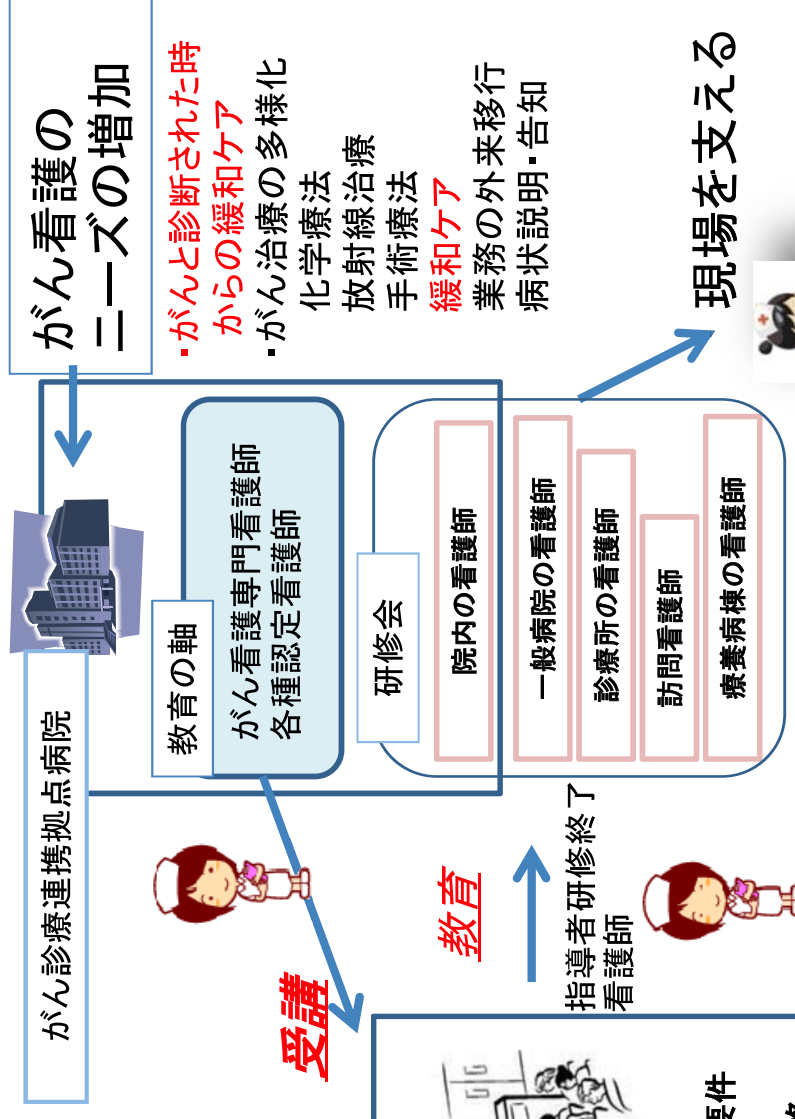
がん看護の
ニーズの増加

・がんと診断された時
からの緩和ケア
・がん治療の多様化
化学療法
放射線治療
手術療法
緩和ケア
業務の外来移行
病状説明・告知

現場を支える

がん診療連携拠点病院

教育の軸

がん看護専門看護師
各種認定看護師

研修会

院内の看護師

一般病院の看護師

診療所の看護師

訪問看護師

療養病棟の看護師

教育

指導者研修終了
看護師

受講

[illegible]件